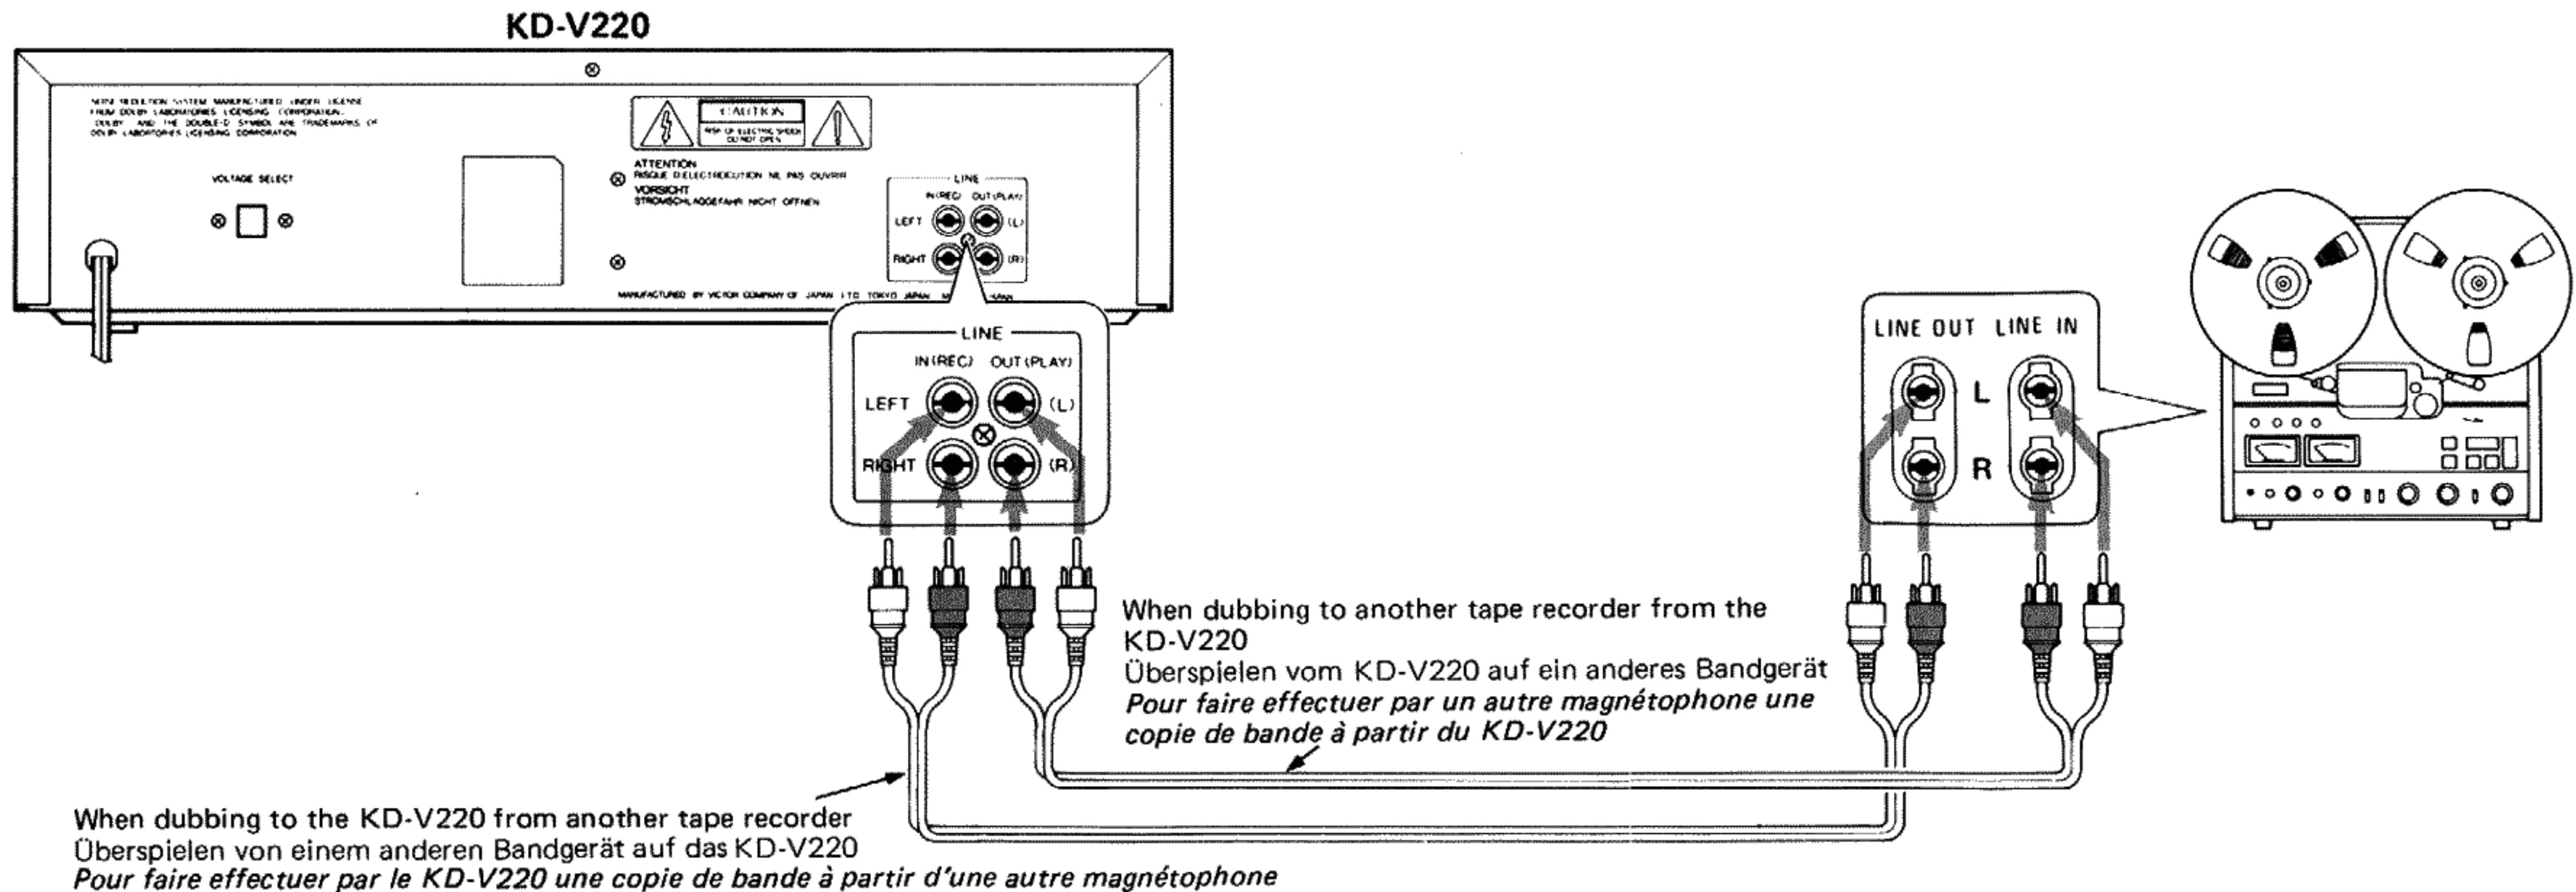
KD-V220

NOISE REDUCTION SYSTEM MANUFACTURED UNDER LICENSE FROM DOLBY LABORATORIES LICENSING CORPORATION. "DOLBY" AND THE DOUBLE-D SYMBOL ARE TRADEMARKS OF DOLBY LABORATORIES LICENSING CORPORATION.

VOLTAGE SELECT

CAUTION
RISK OF ELECTRIC SHOCK DO NOT OPEN

ATTENTION
RISQUE D'ELECTROCUTION NE PAS OUVRIR
VORSICHT
STROMSCHLAGGEFAHR NICHT OFFNEN

LINE
IN(REC) OUT(PLAY)
LEFT (L)
RIGHT (R)

MANUFACTURED BY VICTOR COMPANY OF JAPAN LTD TOKYO JAPAN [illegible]

LINE
IN(REC) OUT(PLAY)
LEFT (L)
RIGHT (R)

LINE OUT LINE IN
L
R

When dubbing to another tape recorder from the KD-V220
Überspielen vom KD-V220 auf ein anderes Bandgerät
*Pour faire effectuer par un autre magnétophone une copie de bande à partir du KD-V220*

When dubbing to the KD-V220 from another tape recorder
Überspielen von einem anderen Bandgerät auf das KD-V220
*Pour faire effectuer par le KD-V220 une copie de bande à partir d'une autre magnétophone*